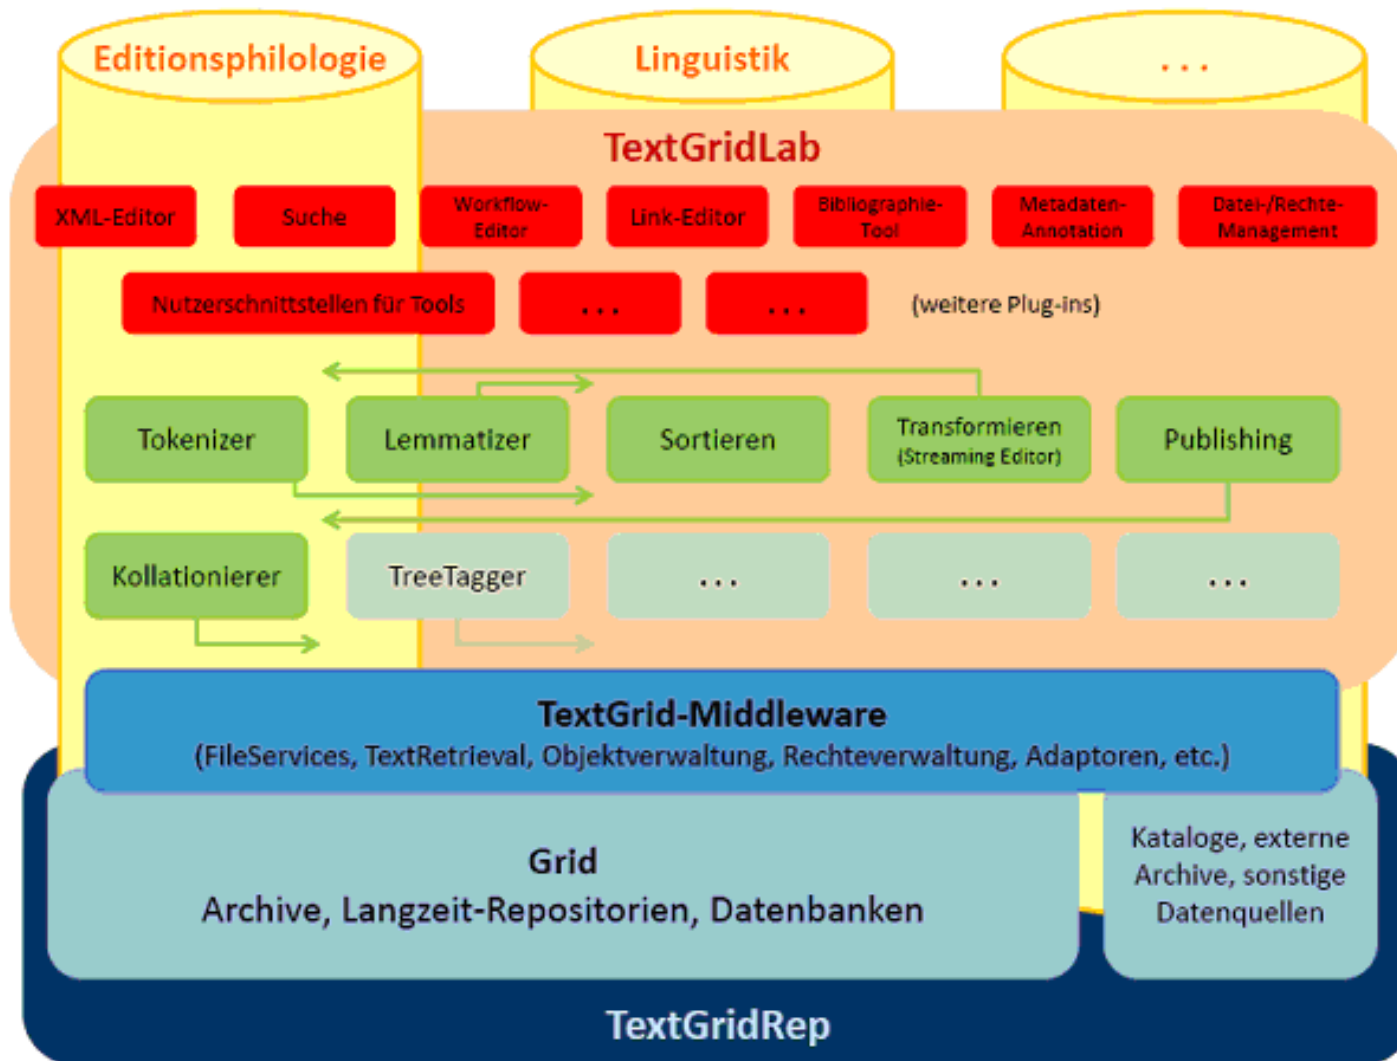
Editionsphilologie

Linguistik

. . .

TextGridLab

XML-Editor

Suche

Workflow-Editor

Link-Editor

Bibliographie-Tool

Metadaten-Annotation

Datei-/Rechte-Management

Nutzerschnittstellen für Tools

. . .

. . .

(weitere Plug-ins)

Tokenizer

Lemmatizer

Sortieren

Transformieren (Streaming Editor)

Publishing

Kollationierer

TreeTagger

. . .

. . .

. . .

TextGrid-Middleware
(FileServices, TextRetrieval, Objektverwaltung, Rechteverwaltung, Adaptoren, etc.)

Grid
Archive, Langzeit-Repositorien, Datenbanken

Kataloge, externe Archive, sonstige Datenquellen

TextGridRep